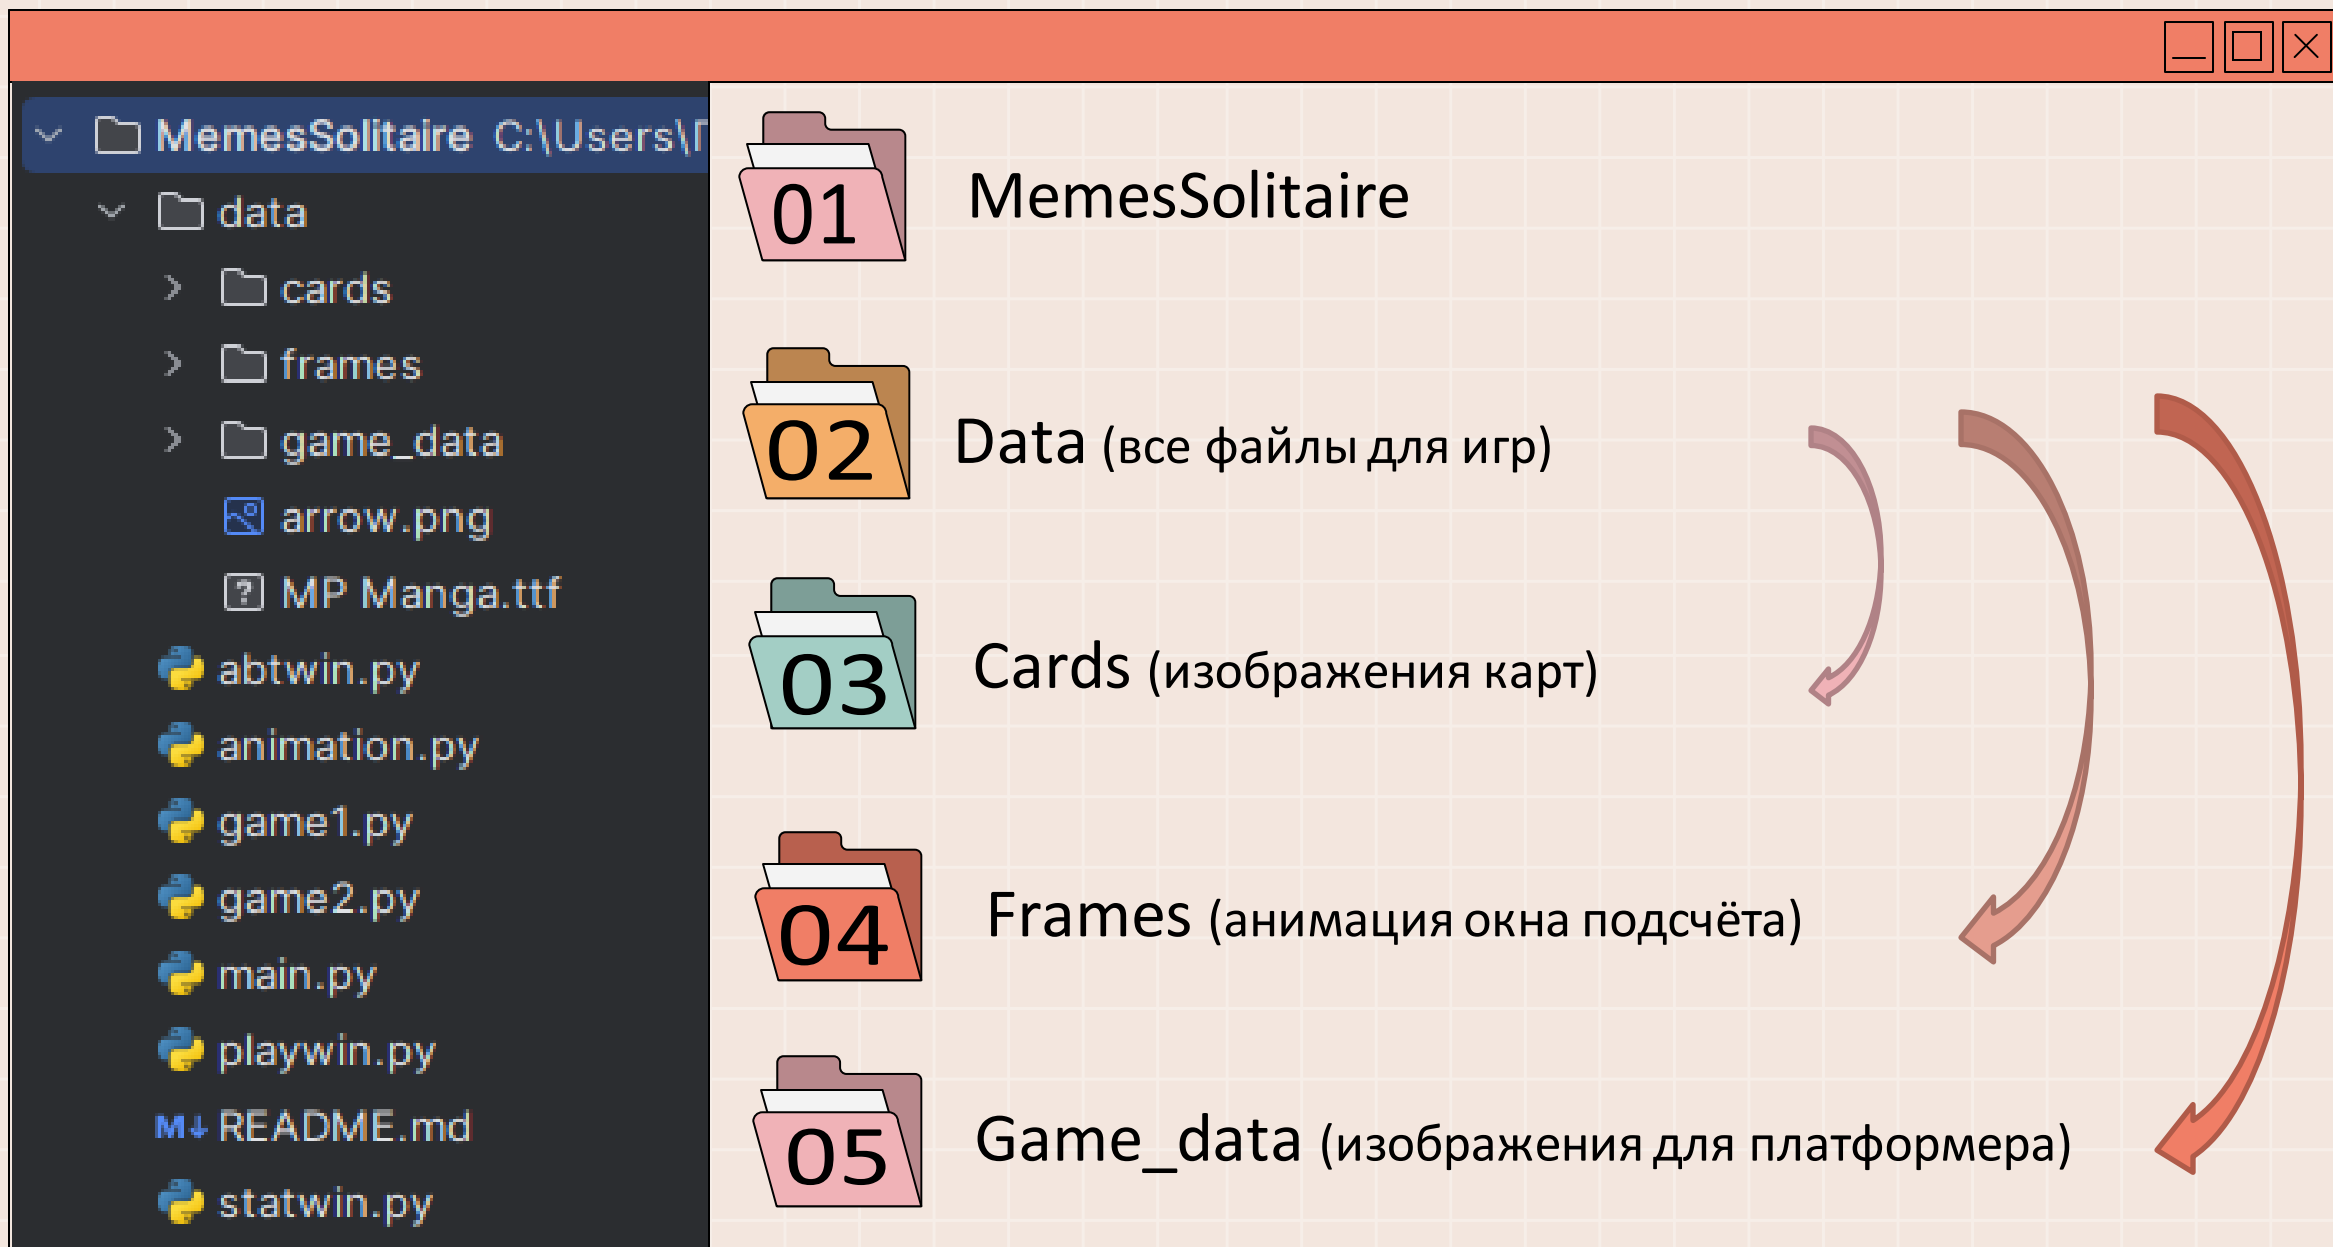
MemesSolitaire C:\Users\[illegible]
data
cards
frames
game_data
arrow.png
MP Manga.ttf
abtwin.py
animation.py
game1.py
game2.py
main.py
playwin.py
M↓ README.md
statwin.py

01 MemesSolitaire

02 Data (все файлы для игр)

03 Cards (изображения карт)

04 Frames (анимация окна подсчёта)

05 Game_data (изображения для платформера)